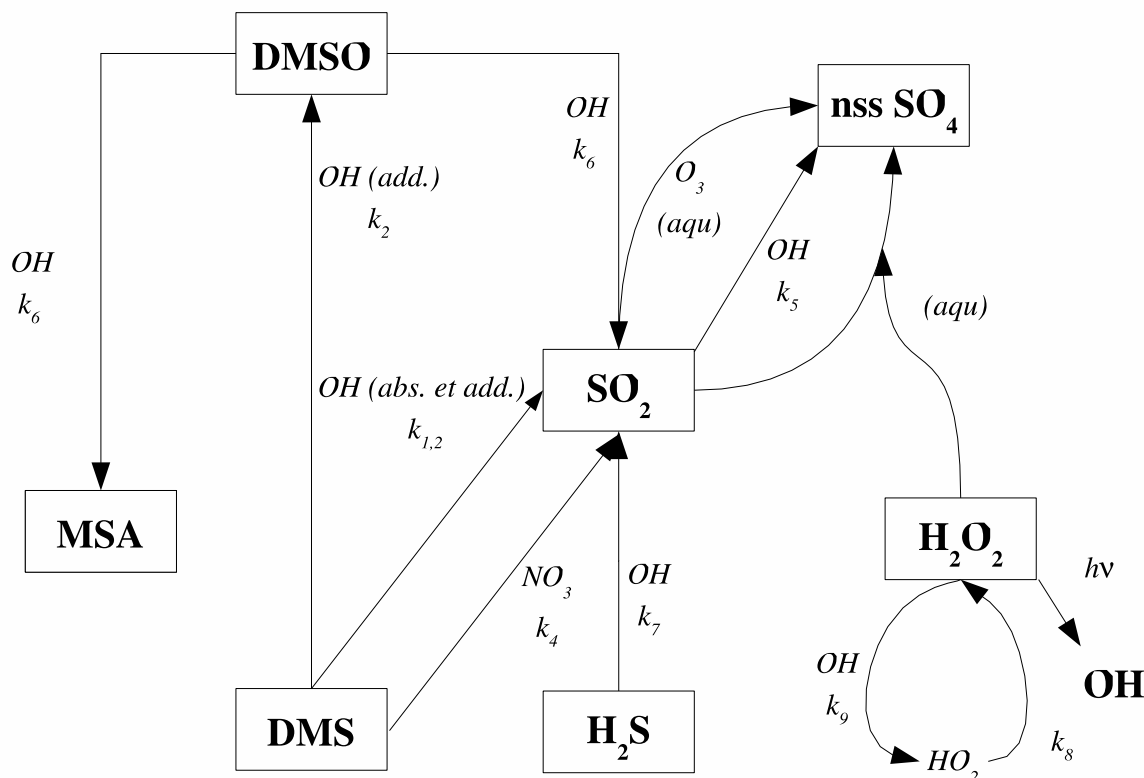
DMSO

nss $SO_4$

$OH$
$k_6$

$O_3$
$(aqu)$

$OH (add.)$
$k_2$

$OH$
$k_6$

$OH$
$k_5$

$(aqu)$

$OH (abs. et add.)$
$k_{1,2}$

$SO_2$

MSA

$H_2O_2$

$h\nu$

$NO_3$
$k_4$

$OH$
$k_7$

OH

$OH$
$k_9$

DMS

$H_2S$

$HO_2$

$k_8$